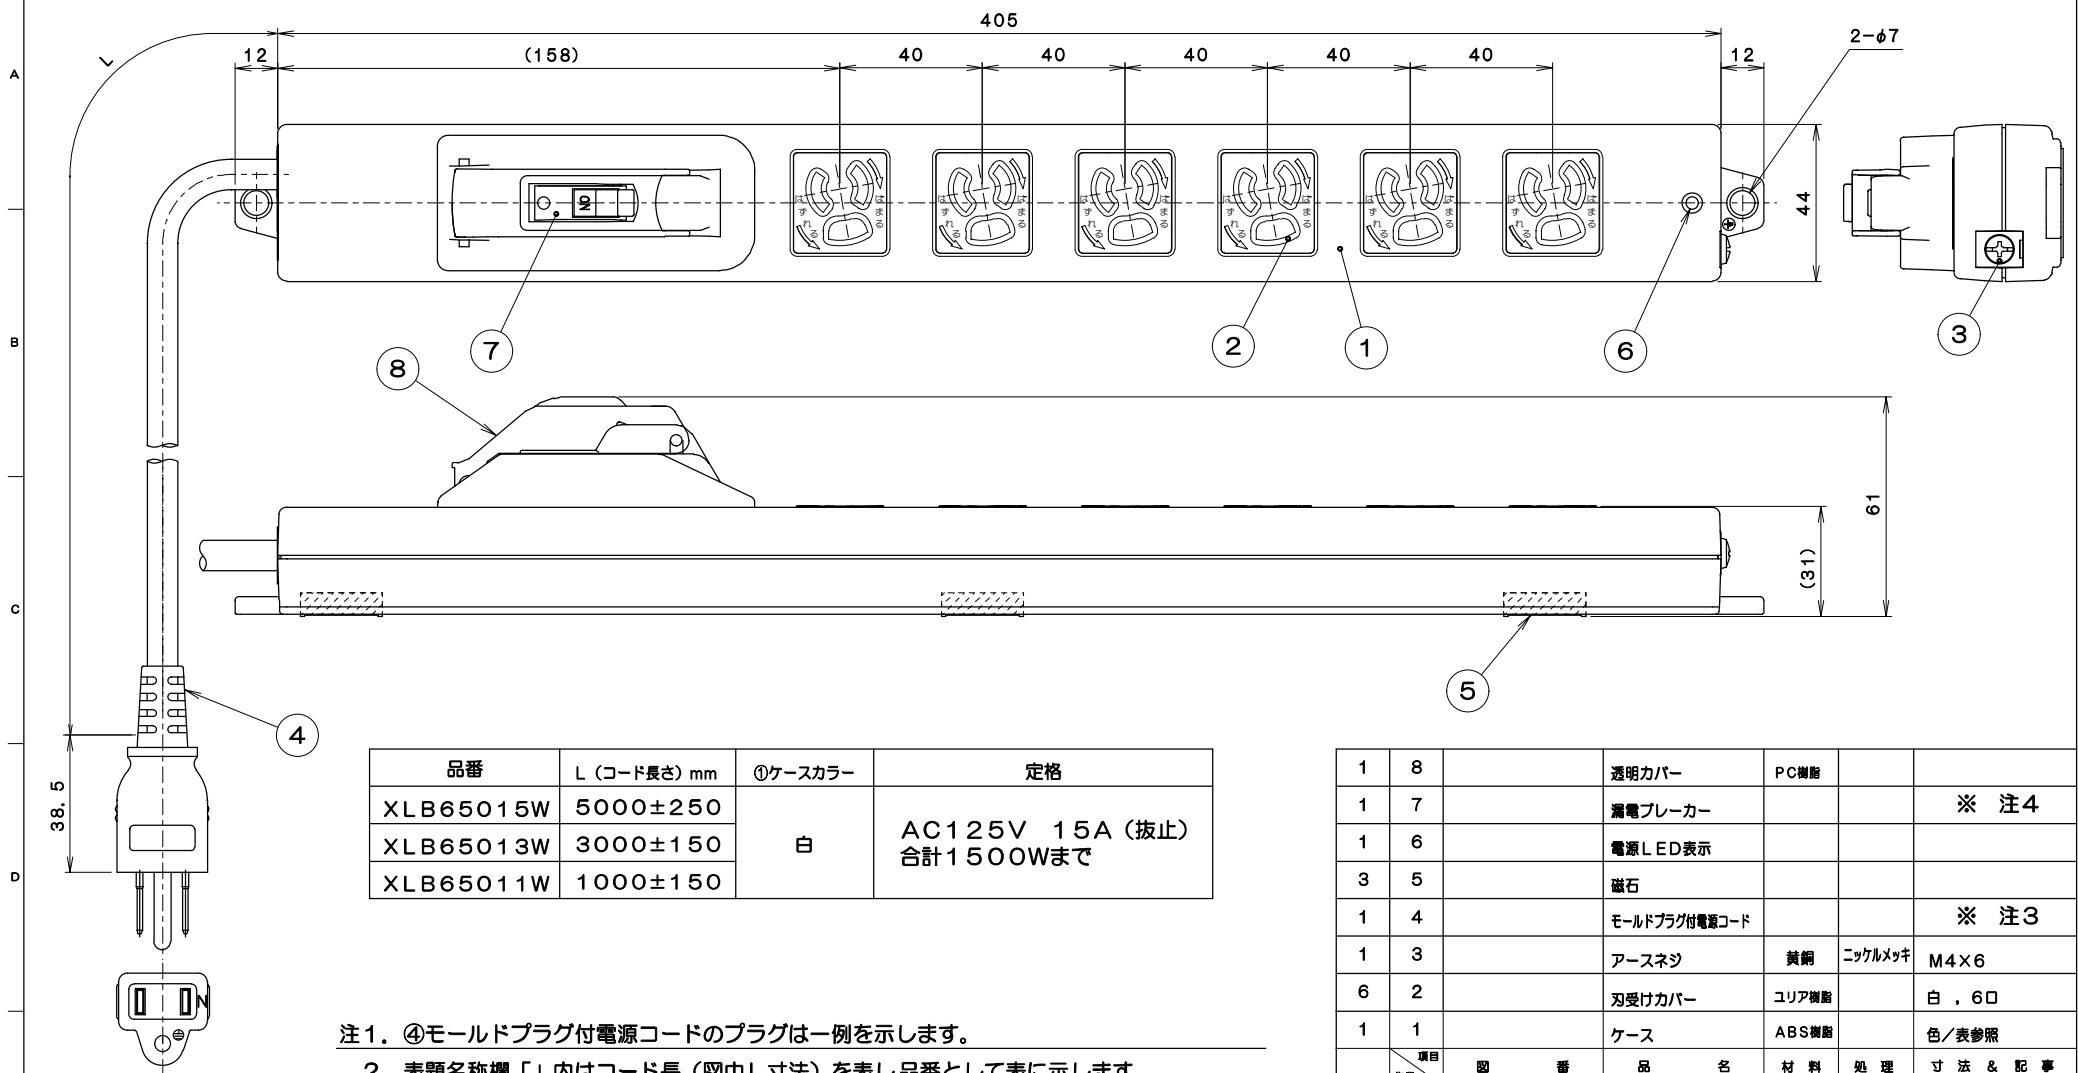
A
B
C
D

405
12
(158)
40
40
40
40
40
12
2−φ7
L
44
ON
はずれる
はまる
7
2
1
6
3
8
61
(31)
5
4
38.5
N

| 品番 | L（コード長さ）mm | ①ケースカラー | 定格 |
|---|---|---|---|
| XLB65015W | 5000±250 | 白 | AC125V 15A（抜止）合計1500Wまで |
| XLB65013W | 3000±150 | | |
| XLB65011W | 1000±150 | | |

| | | | | | | |
|---|---|---|---|---|---|---|
| 1 | 8 | | 透明カバー | PC樹脂 | | |
| 1 | 7 | | 漏電ブレーカー | | | ※ 注4 |
| 1 | 6 | | 電源LED表示 | | | |
| 3 | 5 | | 磁石 | | | |
| 1 | 4 | | モールドプラグ付電源コード | | | ※ 注3 |
| 1 | 3 | | アースネジ | 黄銅 | ニッケルメッキ | M4×6 |
| 6 | 2 | | 刃受けカバー | ユリア樹脂 | | 白，60 |
| 1 | 1 | | ケース | ABS樹脂 | | 色／表参照 |
| | 項目 | 図 番 | 品 名 | 材 料 | 処 理 | 寸 法 & 記 事 |

注1．④モールドプラグ付電源コードのプラグは一例を示します。
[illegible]